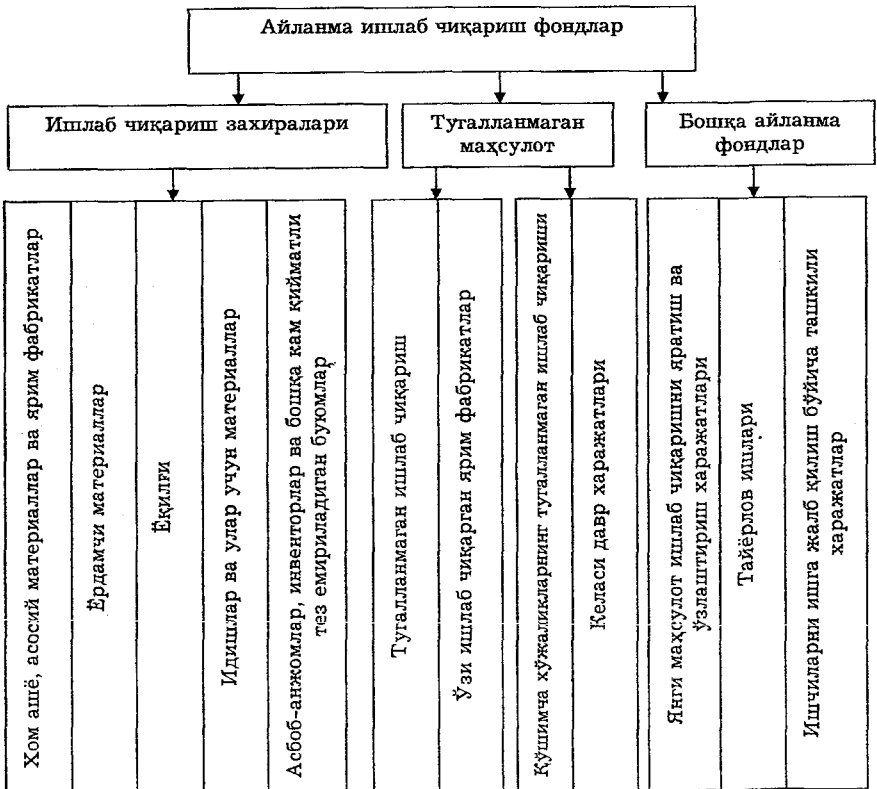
Айланма ишлаб чиқариш фондлар

Ишлаб чиқариш захиралари

Туталланмаган маҳсулот

Бошқа айланма фондлар

Хом ашё, асосий материаллар ва ярим фабрикатлар

Ёрдамчи материаллар

Ёқилғи

Идишлар ва улар учун материаллар

Асбоб-анжомлар, инвенторлар ва бошқа кам қийматли тез емириладиган буюмлар

Туталланмаган ишлаб чиқариш

Ўзи ишлаб чиқарган ярим фабрикатлар

Кўшимча хўжаликларнинг туталланмаган ишлаб чиқариши

Келаси давр харажатлари

Янги маҳсулот ишлаб чиқаришни яратиш ва ўзлаштириш харажатлари

Тайёрлов ишлари

Ишчиларни ишга жалб қилиш бўйича ташкили харажатлар